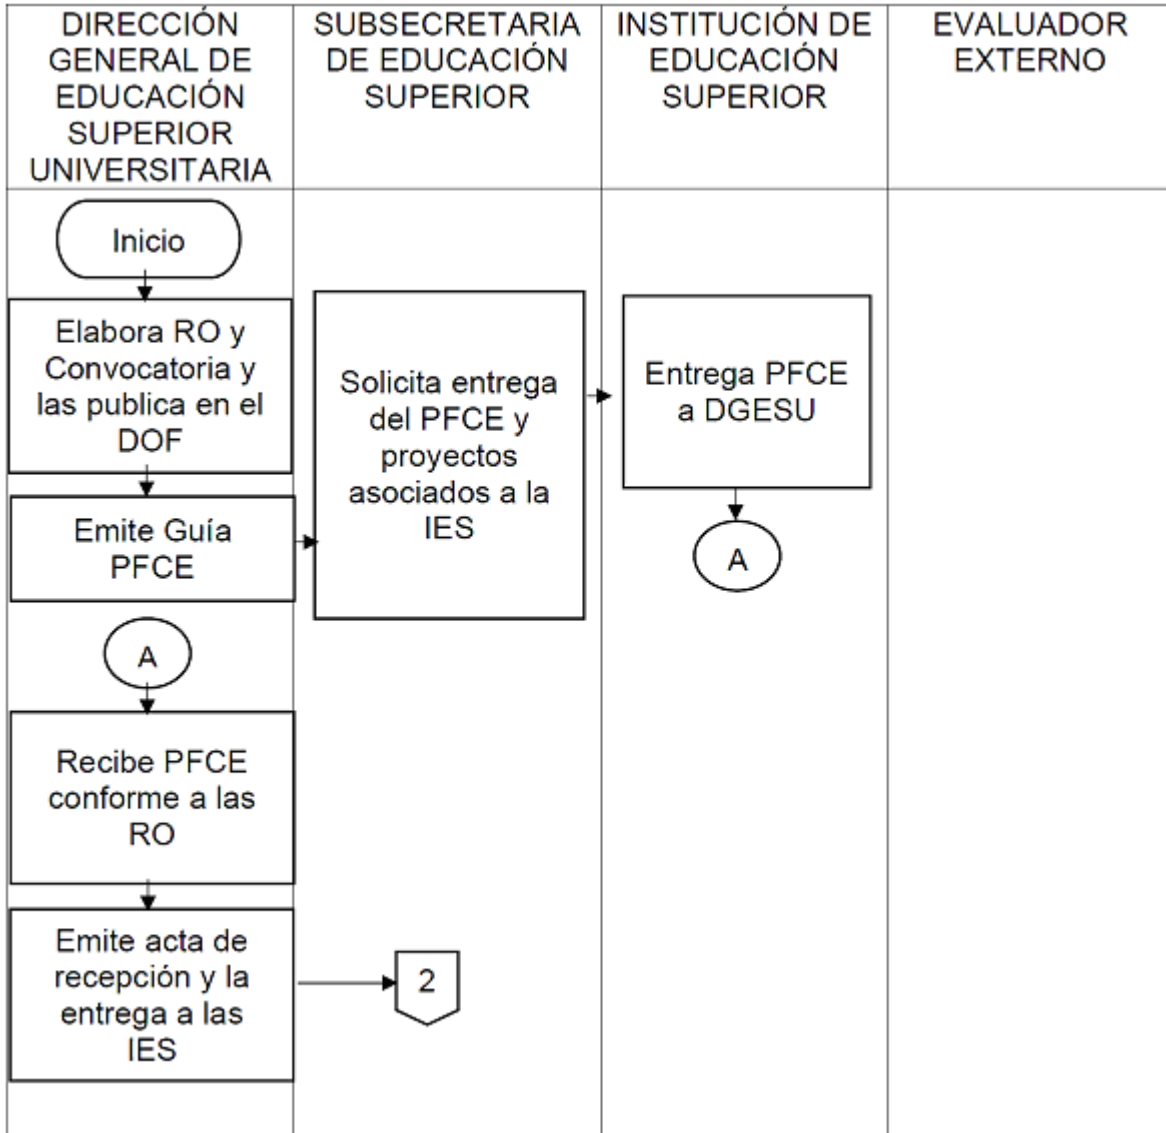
| DIRECCIÓN GENERAL DE EDUCACIÓN SUPERIOR UNIVERSITARIA | SUBSECRETARIA DE EDUCACIÓN SUPERIOR | INSTITUCIÓN DE EDUCACIÓN SUPERIOR | EVALUADOR EXTERNO |
|---|---|---|---|

Inicio

Elabora RO y Convocatoria y las publica en el DOF

Emite Guía PFCE

Solicita entrega del PFCE y proyectos asociados a la IES

Entrega PFCE a DGESU

A

A

Recibe PFCE conforme a las RO

Emite acta de recepción y la entrega a las IES

2